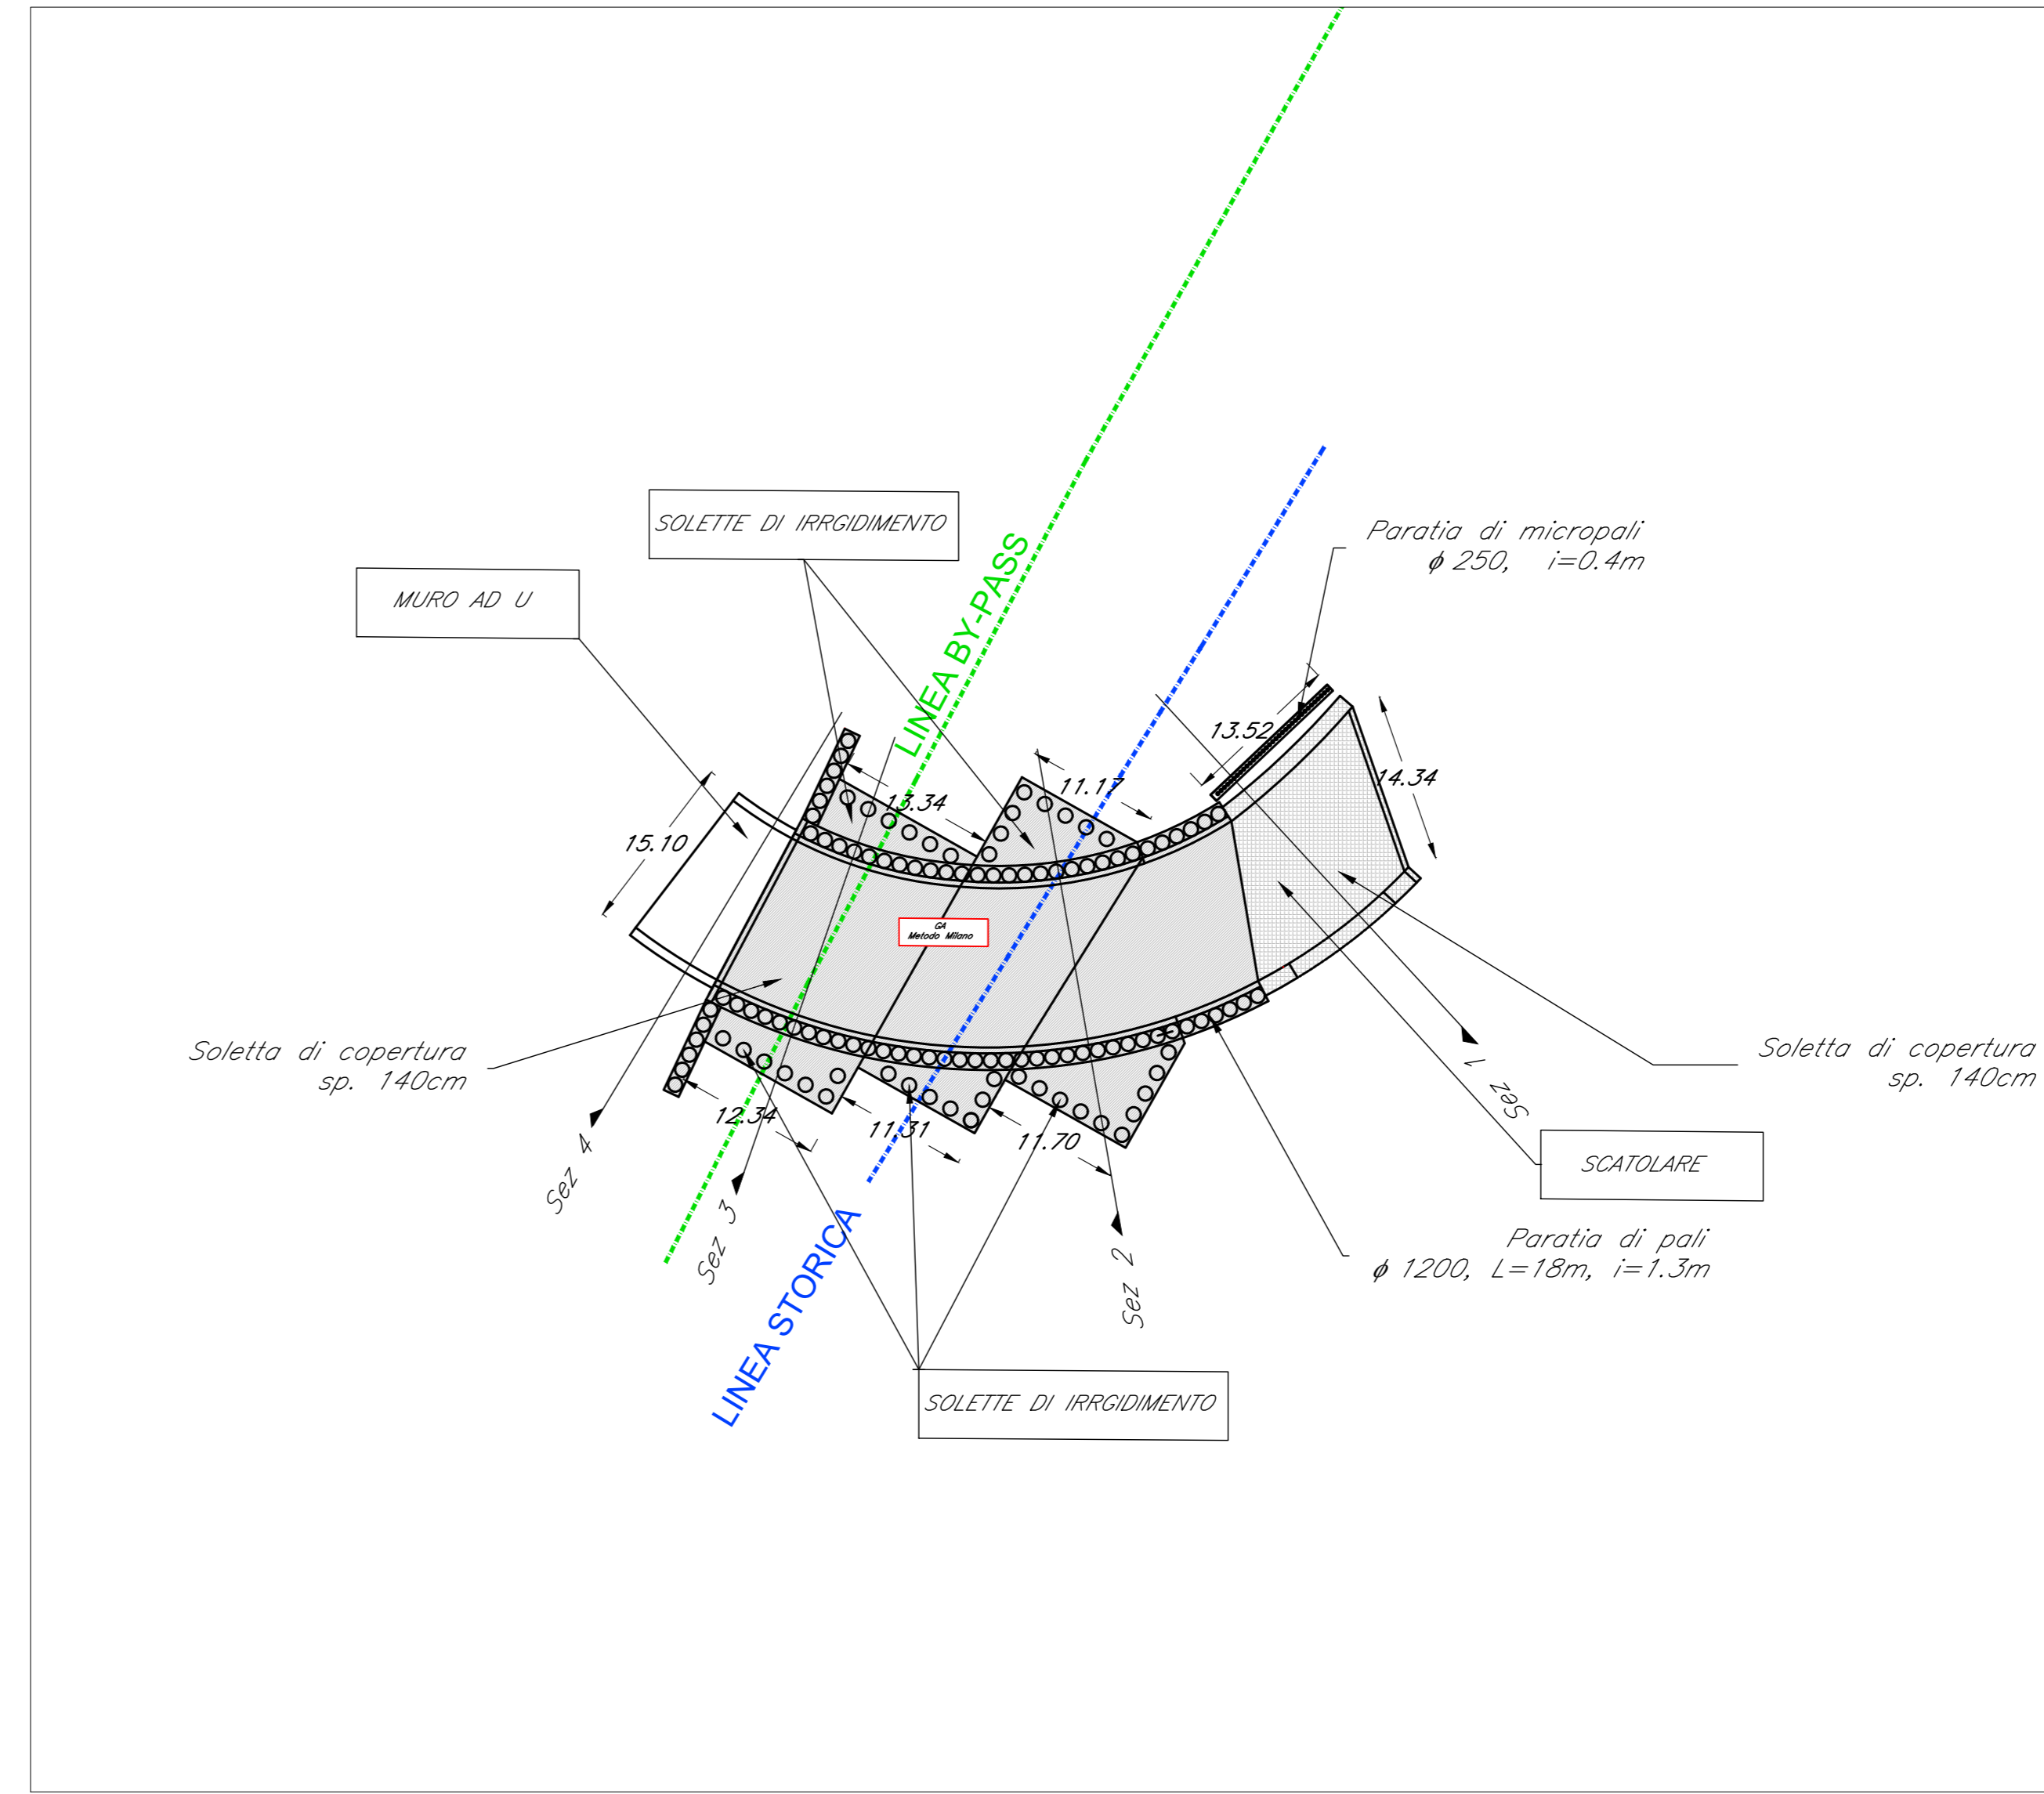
SOLETTE DI IRRGIDIMENTO

MURO AD U

LINEA BY-PASS

Paratia di micropali
$\phi$ 250, i=0.4m

13.52

14.34

11.17

13.34

15.10

GA
Metodo Milano

Soletta di copertura
sp. 140cm

Soletta di copertura
sp. 140cm

12.34

11.31

11.70

Sez 4

Sez 3

Sez 2

Sez 1

SCATOLARE

Paratia di pali
$\phi$ 1200, L=18m, i=1.3m

LINEA STORICA

SOLETTE DI IRRGIDIMENTO